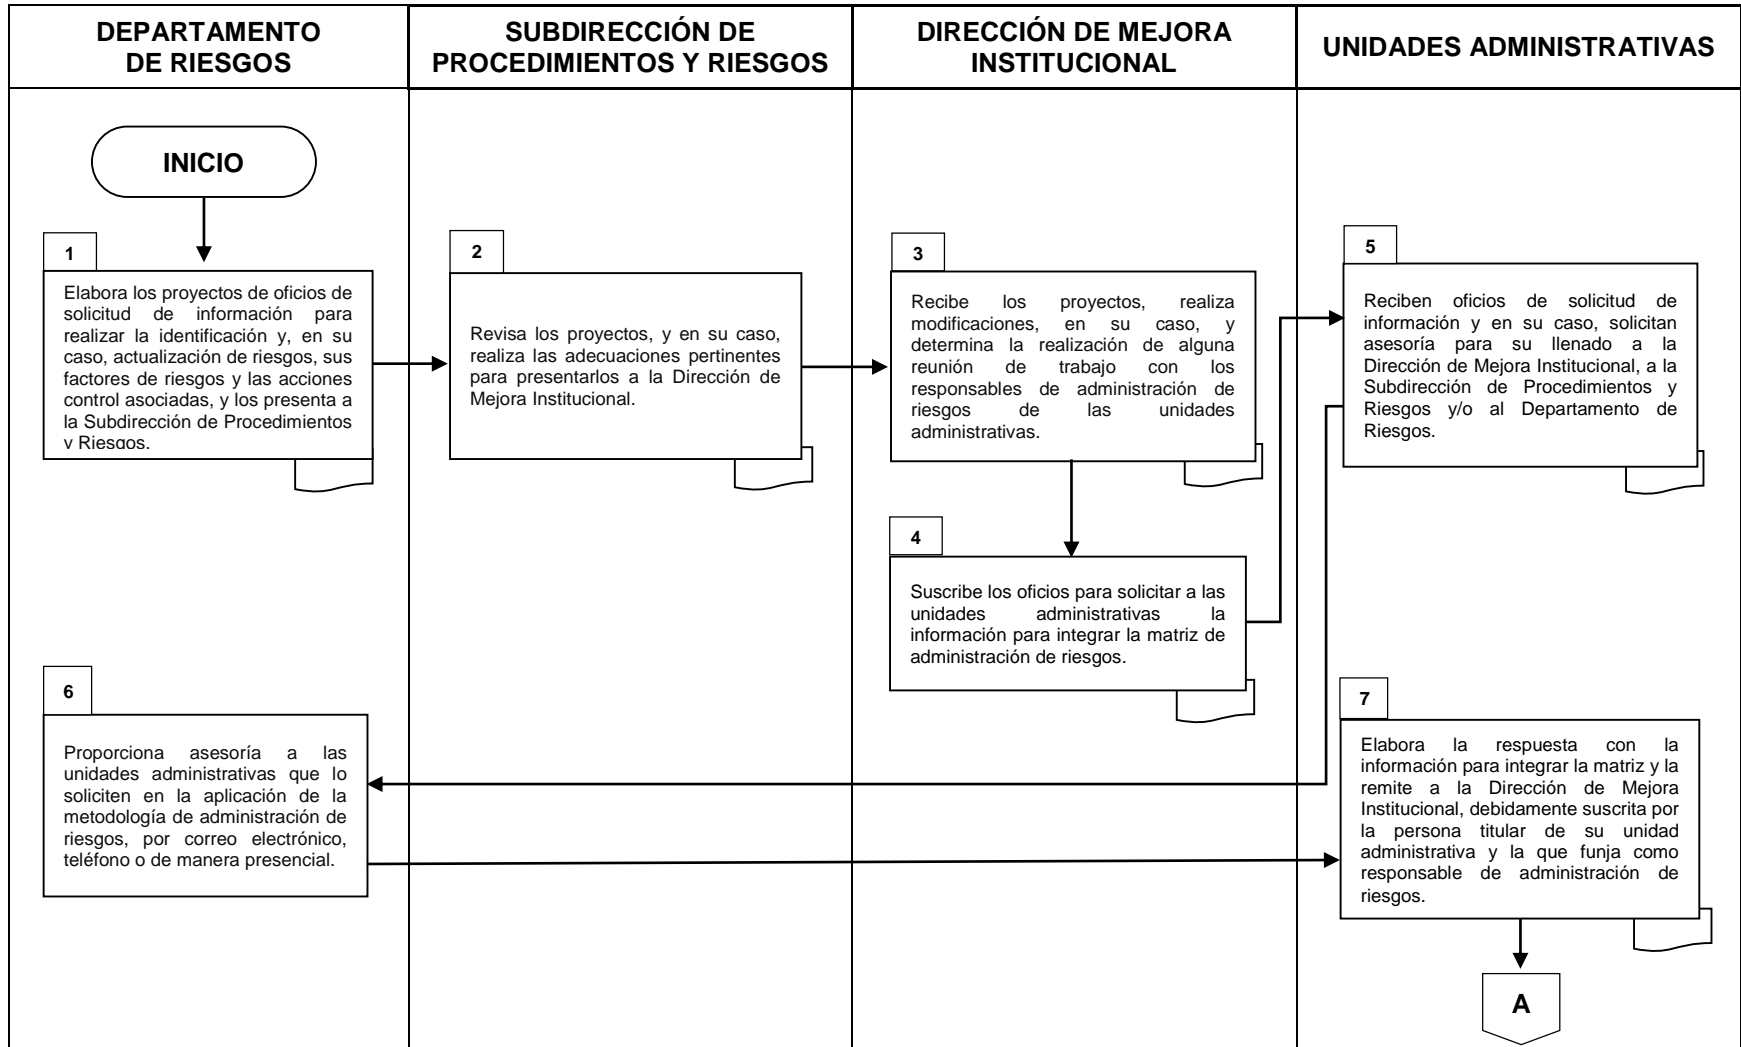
| DEPARTAMENTO DE RIESGOS | SUBDIRECCIÓN DE PROCEDIMIENTOS Y RIESGOS | DIRECCIÓN DE MEJORA INSTITUCIONAL | UNIDADES ADMINISTRATIVAS |
|---|---|---|---|

INICIO

1

Elabora los proyectos de oficios de solicitud de información para realizar la identificación y, en su caso, actualización de riesgos, sus factores de riesgos y las acciones control asociadas, y los presenta a la Subdirección de Procedimientos y Riesgos.

2

Revisa los proyectos, y en su caso, realiza las adecuaciones pertinentes para presentarlos a la Dirección de Mejora Institucional.

3

Recibe los proyectos, realiza modificaciones, en su caso, y determina la realización de alguna reunión de trabajo con los responsables de administración de riesgos de las unidades administrativas.

4

Suscribe los oficios para solicitar a las unidades administrativas la información para integrar la matriz de administración de riesgos.

5

Reciben oficios de solicitud de información y en su caso, solicitan asesoría para su llenado a la Dirección de Mejora Institucional, a la Subdirección de Procedimientos y Riesgos y/o al Departamento de Riesgos.

6

Proporciona asesoría a las unidades administrativas que lo soliciten en la aplicación de la metodología de administración de riesgos, por correo electrónico, teléfono o de manera presencial.

7

Elabora la respuesta con la información para integrar la matriz y la remite a la Dirección de Mejora Institucional, debidamente suscrita por la persona titular de su unidad administrativa y la que funja como responsable de administración de riesgos.

A